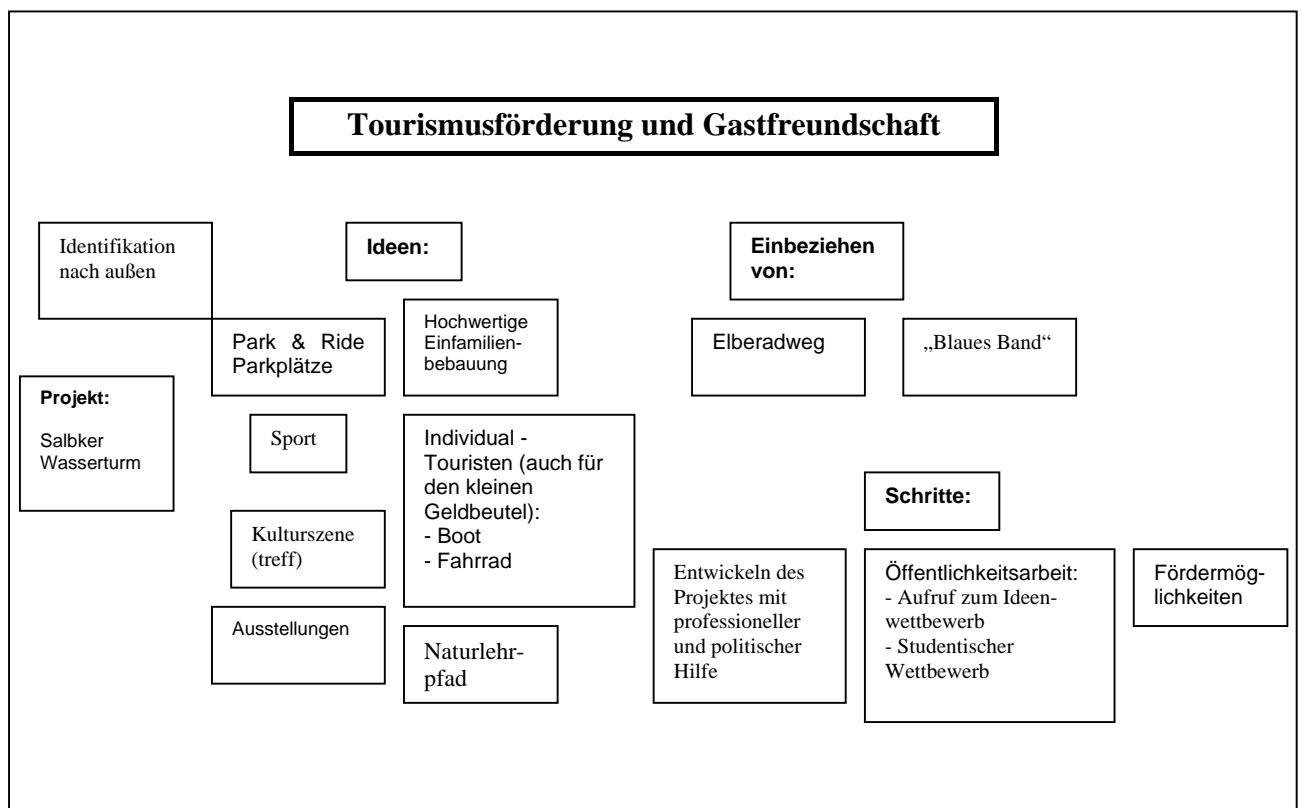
Tourismusförderung und Gastfreundschaft

Identifikation nach außen

Ideen:

Einbeziehen von:

Park & Ride Parkplätze

Hochwertige Einfamilienbebauung

Elberadweg

„Blaues Band“

Projekt:

Salbker Wasserturm

Sport

Individual - Touristen (auch für den kleinen Geldbeutel):
- Boot
- Fahrrad

Schritte:

Kulturszene (treff)

Entwickeln des Projektes mit professioneller und politischer Hilfe

Öffentlichkeitsarbeit:
- Aufruf zum Ideenwettbewerb
- Studentischer Wettbewerb

Fördermöglichkeiten

Ausstellungen

Naturlehrpfad